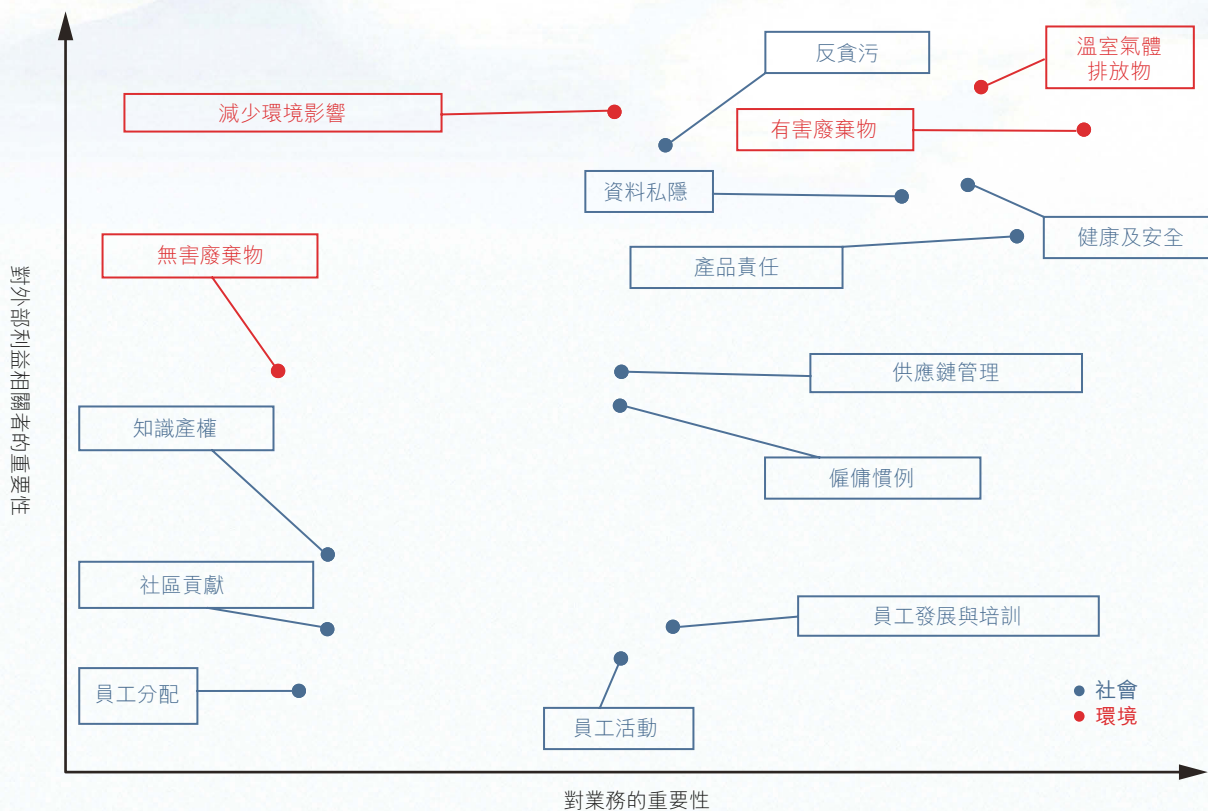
對外部利益相關者的重要性

反貪污

溫室氣體排放物

減少環境影響

有害廢棄物

資料私隱

健康及安全

產品責任

無害廢棄物

供應鏈管理

知識產權

僱傭慣例

社區貢獻

員工發展與培訓

員工分配

員工活動

社會
環境

對業務的重要性